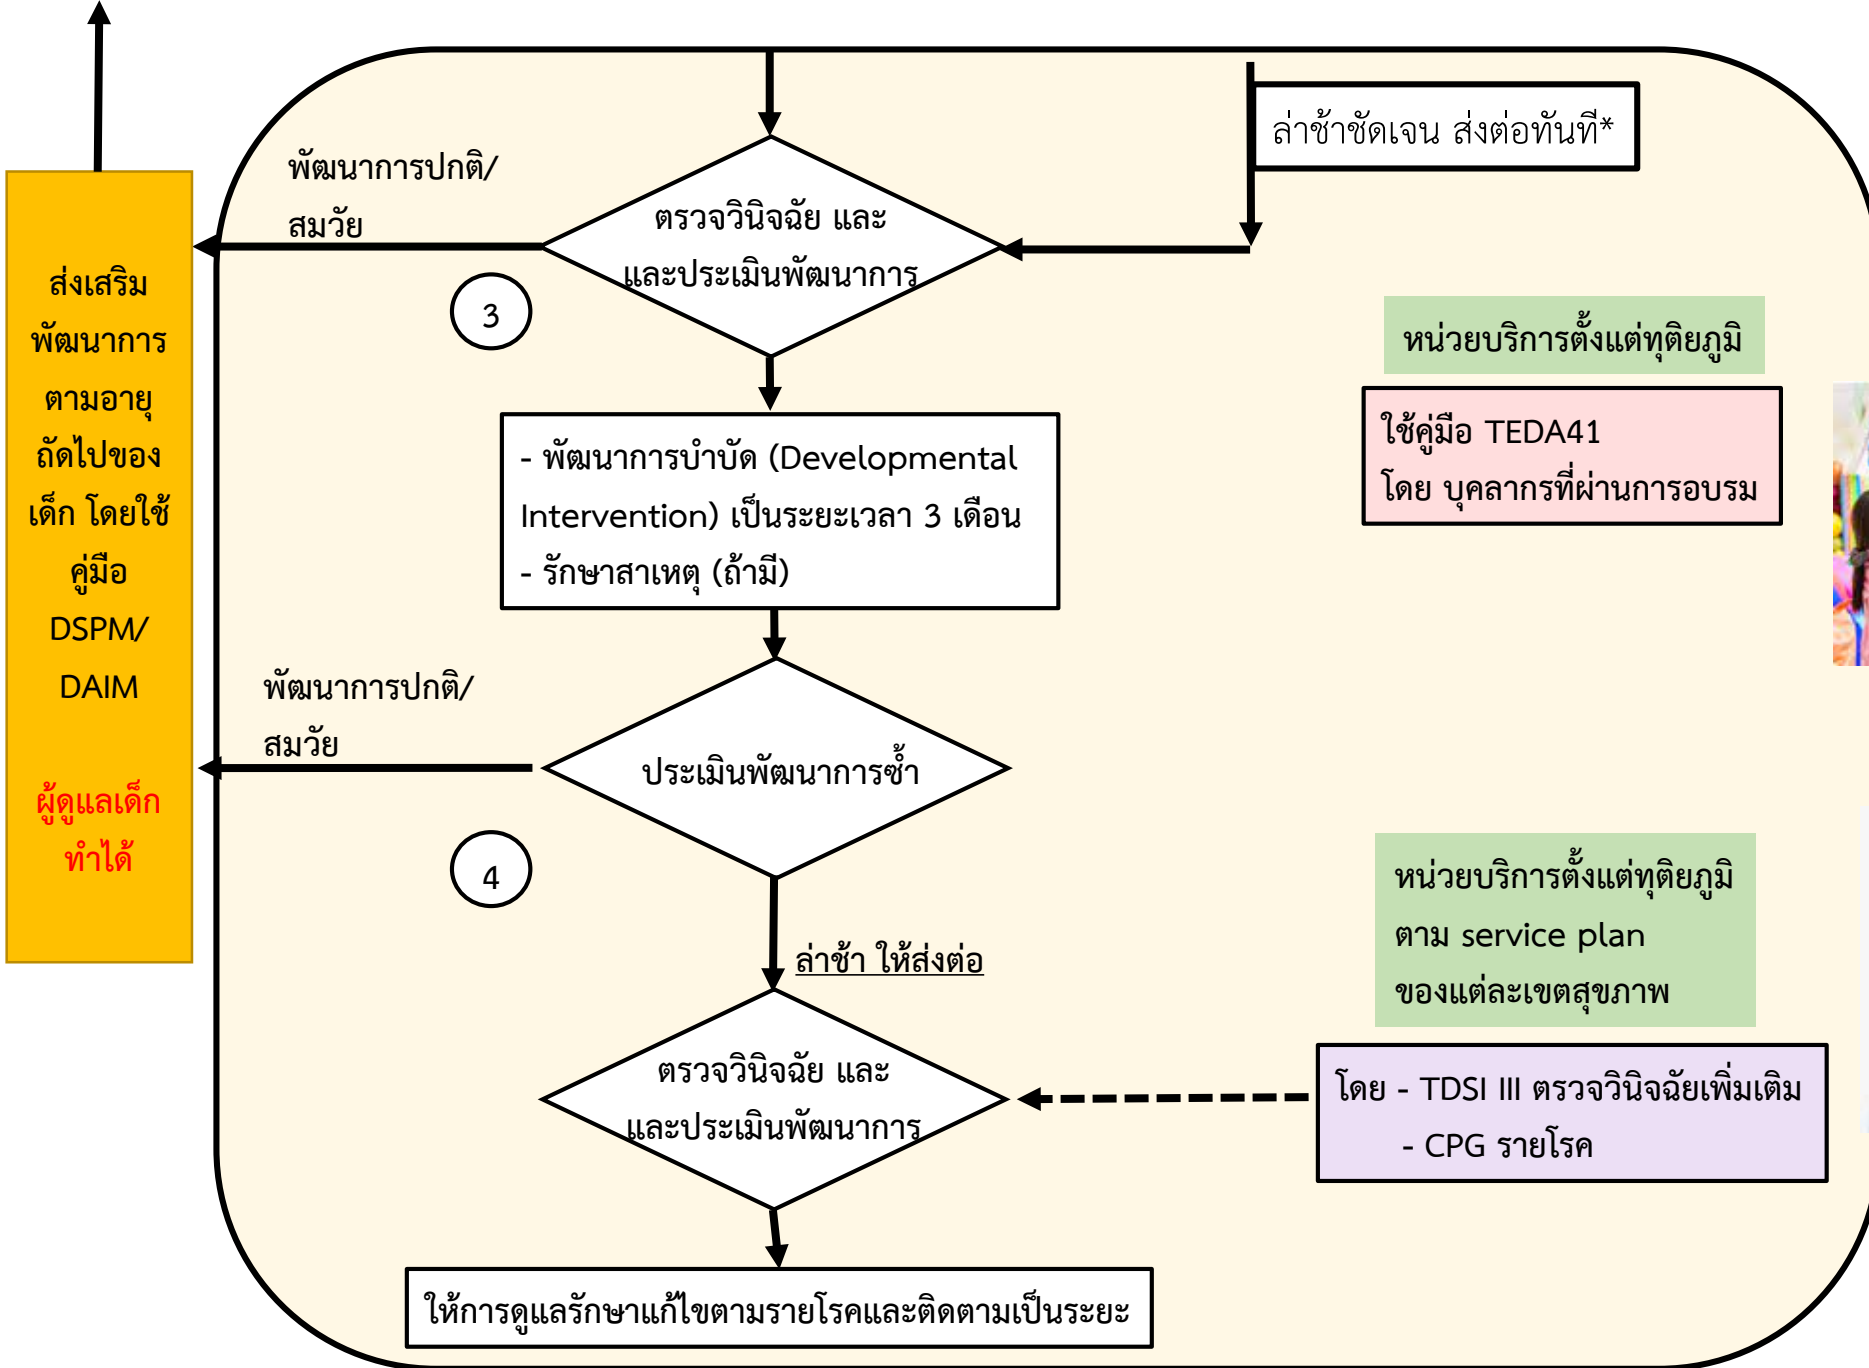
ส่งเสริมพัฒนาการตามอายุถัดไปของเด็ก โดยใช้คู่มือ DSPM/ DAIM

ผู้ดูแลเด็กทำได้

พัฒนาการปกติ/ สมวัย

ตรวจวินิจฉัย และ และประเมินพัฒนาการ

ล่าช้าชัดเจน ส่งต่อทันที*

3

หน่วยบริการตั้งแต่ทุติยภูมิ

ใช้คู่มือ TEDA41
โดย บุคลากรที่ผ่านการอบรม

- พัฒนาการบำบัด (Developmental Intervention) เป็นระยะเวลา 3 เดือน
- รักษาสาเหตุ (ถ้ามี)

พัฒนาการปกติ/ สมวัย

ประเมินพัฒนาการซ้ำ

4

หน่วยบริการตั้งแต่ทุติยภูมิ
ตาม service plan
ของแต่ละเขตสุขภาพ

ล่าช้า ให้ส่งต่อ

ตรวจวินิจฉัย และ และประเมินพัฒนาการ

โดย - TDSI III ตรวจวินิจฉัยเพิ่มเติม
- CPG รายโรค

ให้การดูแลรักษาแก้ไขตามรายโรคและติดตามเป็นระยะ